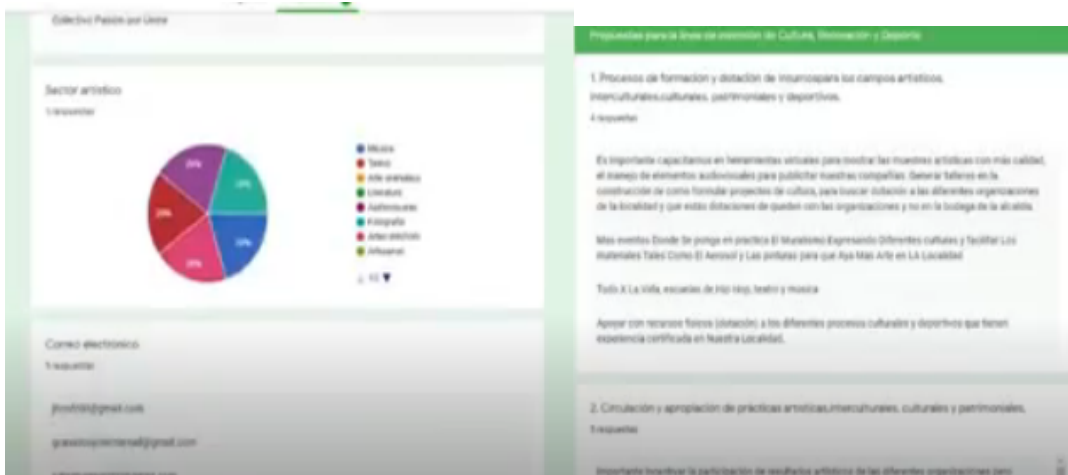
Colectivo Pasión por Usme

Sector artístico

5 respuestas

Música
Teatro
Arte escénico
Literatura
Audiovisuales
Fotografía
Artes electrónicas
Artesanal

20%
20%
20%
20%
20%

1/2

Correo electrónico

5 respuestas

jfcofrdd@gmail.com

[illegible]@gmail.com

Propuestas para la línea de inversión de Cultura, Recreación y Deporte

1. Procesos de formación y dotación de insumos para los campos artísticos, interculturales, culturales, patrimoniales y deportivos.

4 respuestas

Es importante capacitarnos en herramientas virtuales para mostrar las muestras artísticas con más calidad, el manejo de elementos audiovisuales para publicitar nuestras compañías. Generar talleres en la construcción de como formular proyectos de cultura, para buscar dotación a las diferentes organizaciones de la localidad y que estás dotaciones se queden con las organizaciones y no en la bodega de la alcaldía.

Mas eventos Donde Se ponga en practica El Muralismo Expresando Diferentes culturas y facilitar Los Materiales Tales Como El Aerosol y Las pinturas para que Aya Mas Arte en LA Localidad

Todo X La Villa, escuelas de hip hop, teatro y musica

Apoyar con recursos físicos (dotación) a los diferentes procesos culturales y deportivos que tienen experiencia certificada en Nuestra Localidad.

2. Circulación y apropiación de prácticas artísticas,interculturales, culturales y patrimoniales.

5 respuestas

Importante incentivar la participación de resultados artísticos de las diferentes organizaciones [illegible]